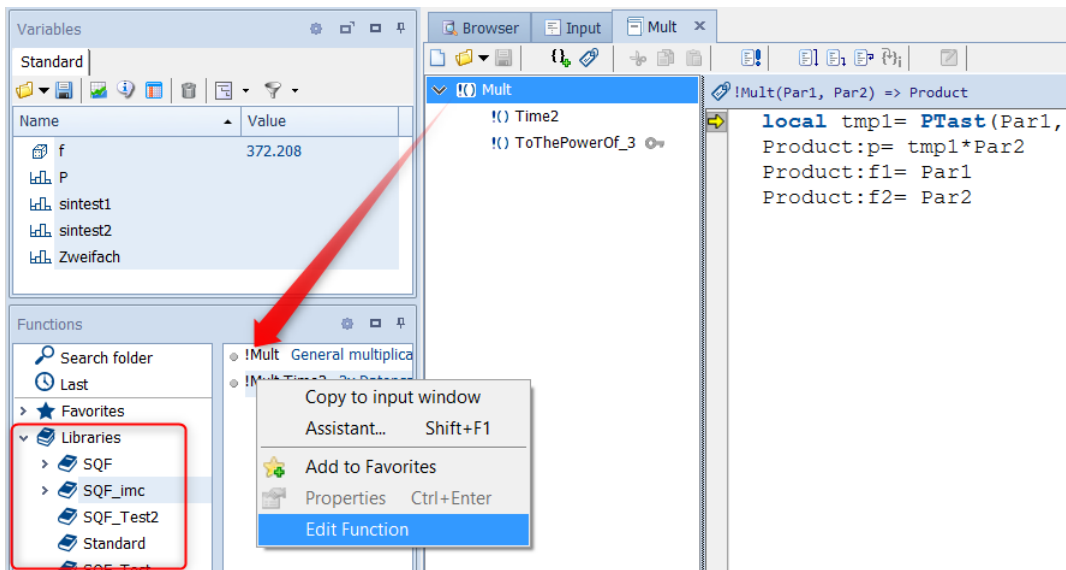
Variables

Standard

| Name | Value |
|---|---|
| f | 372.208 |
| P | |
| sintest1 | |
| sintest2 | |
| Zweifach | |

Functions

Search folder
Last
Favorites
Libraries
SQF
SQF_imc
SQF_Test2
Standard
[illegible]

!Mult General multiplica
!Mult Time2 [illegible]

Copy to input window
Assistant... Shift+F1
Add to Favorites
Properties Ctrl+Enter
Edit Function

Browser Input Mult ✕

!() Mult
!() Time2
!() ToThePowerOf_3

!Mult(Par1, Par2) => Product

local tmp1= PTast(Par1,
Product:p= tmp1*Par2
Product:f1= Par1
Product:f2= Par2